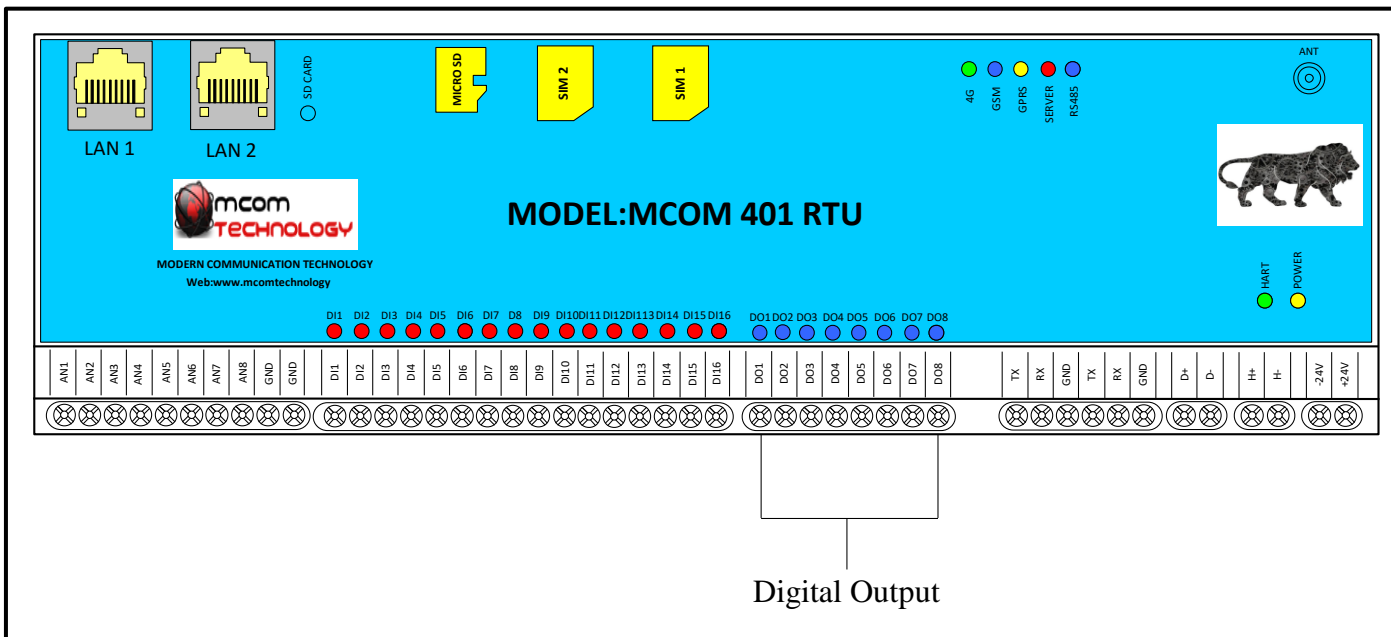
LAN 1 LAN 2 SD CARD MICRO SD SIM 2 SIM 1

4G GSM GPRS SERVER RS485

ANT

mcom TECHNOLOGY
MODERN COMMUNICATION TECHNOLOGY
Web:www.mcomtechnology

MODEL:MCOM 401 RTU

HART POWER

DI1 DI2 DI3 DI4 DI5 DI6 DI7 D8 DI9 DI10 DI11 DI12 DI113 DI14 DI15 DI16 DO1 DO2 DO3 DO4 DO5 DO6 DO7 DO8

AN1 AN2 AN3 AN4 AN5 AN6 AN7 AN8 GND GND DI1 DI2 DI3 DI4 DI5 DI6 DI7 DI8 DI9 DI10 DI11 DI12 DI13 DI14 DI15 DI16 DO1 DO2 DO3 DO4 DO5 DO6 DO7 DO8 TX RX GND TX RX GND D+ D- H+ H- -24V +24V

Digital Output